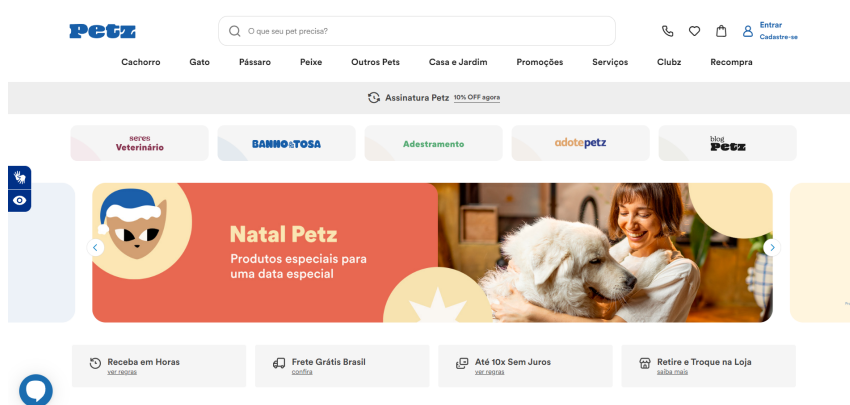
Petz

O que seu pet precisa?

Entrar
Cadastre-se

Cachorro Gato Pássaro Peixe Outros Pets Casa e Jardim Promoções Serviços Clubz Recompra

Assinatura Petz 10% OFF agora

seres Veterinário

BANHO&TOSA

Adestramento

adotepetz

blog Petz

Natal Petz

Produtos especiais para uma data especial

Receba em Horas
ver regras

Frete Grátis Brasil
confira

Até 10x Sem Juros
ver regras

Retire e Troque na Loja
saiba mais